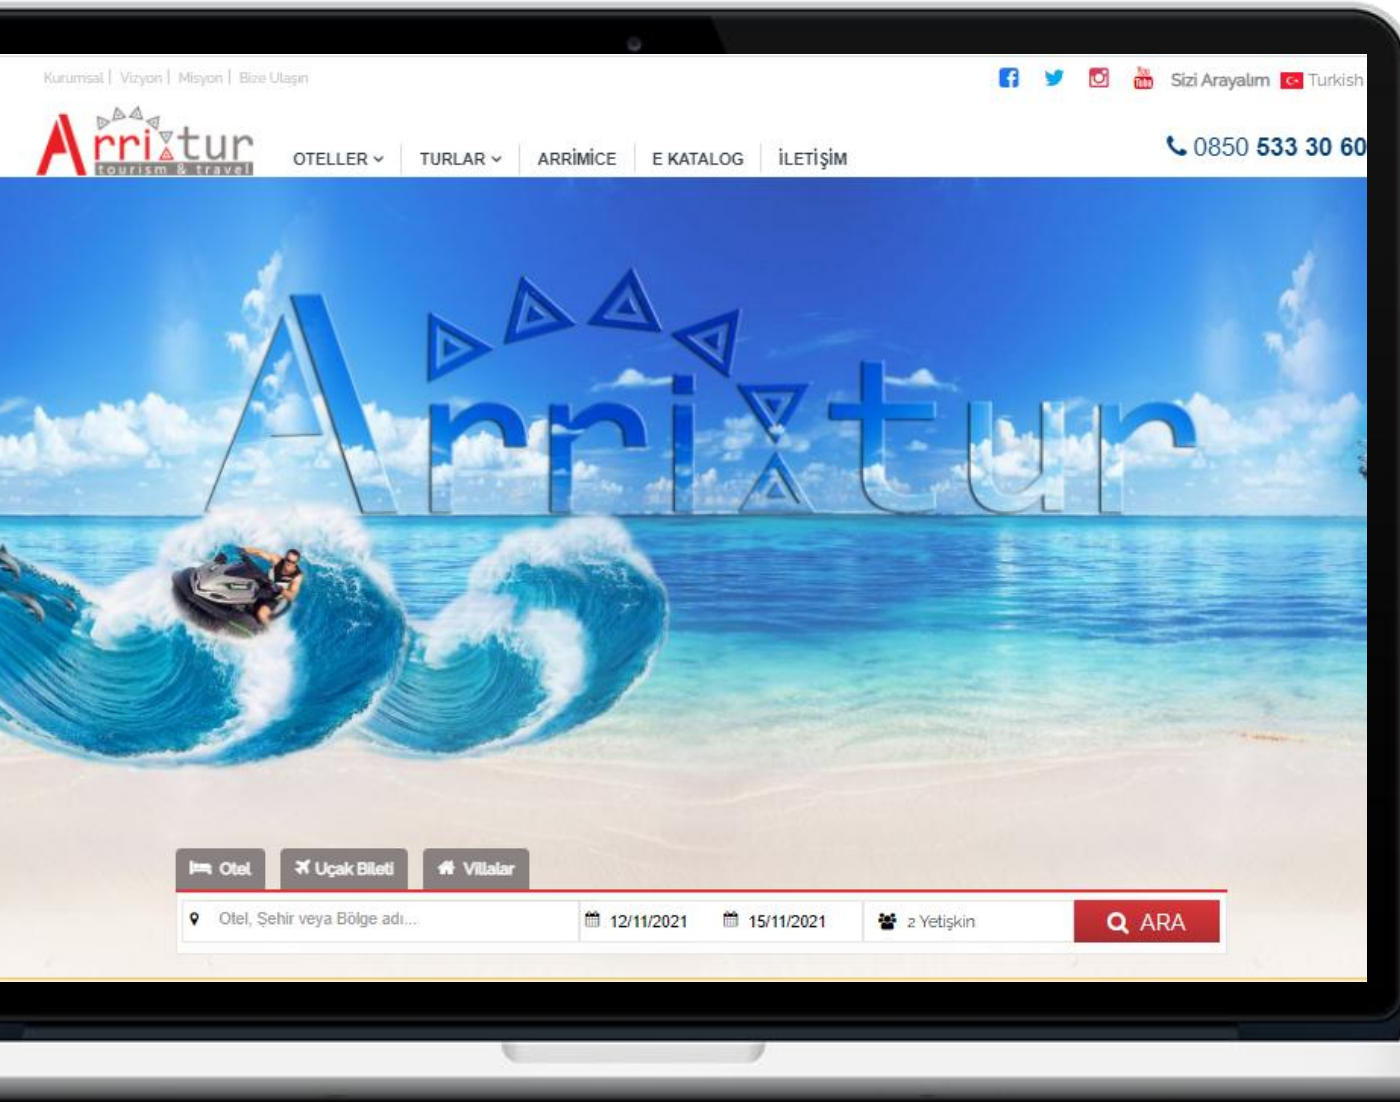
Kurumsal | Vizyon | Misyon | Bize Ulaşın

Sizi Arayalım Turkish

Arritur tourism & travel

OTELLER TURLAR ARRİMİCE E KATALOG İLETİŞİM

0850 533 30 60

Arritur

Otel Uçak Bileti Villalar

Otel, Şehir veya Bölge adı...

12/11/2021

15/11/2021

2 Yetişkin

ARA